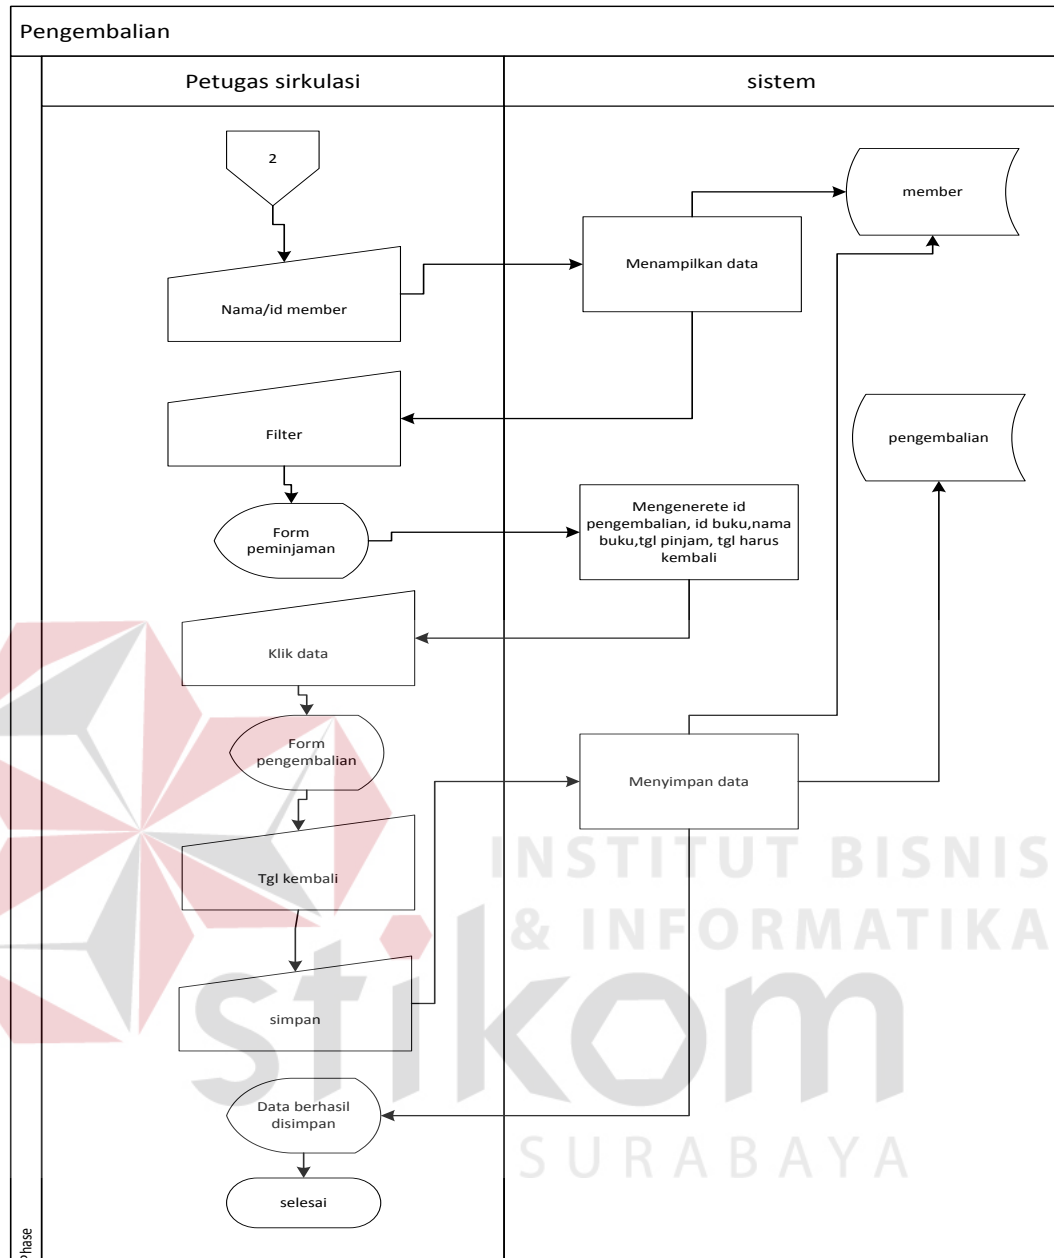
Pengembalian

Petugas sirkulasi

sistem

2

Nama/id member

Menampilkan data

member

Filter

pengembalian

Form peminjaman

Mengenerete id pengembalian, id buku,nama buku,tgl pinjam, tgl harus kembali

Klik data

Form pengembalian

Menyimpan data

Tgl kembali

simpan

Data berhasil disimpan

selesai

Phase

INSTITUT BISNIS & INFORMATIKA

stikom

SURABAYA